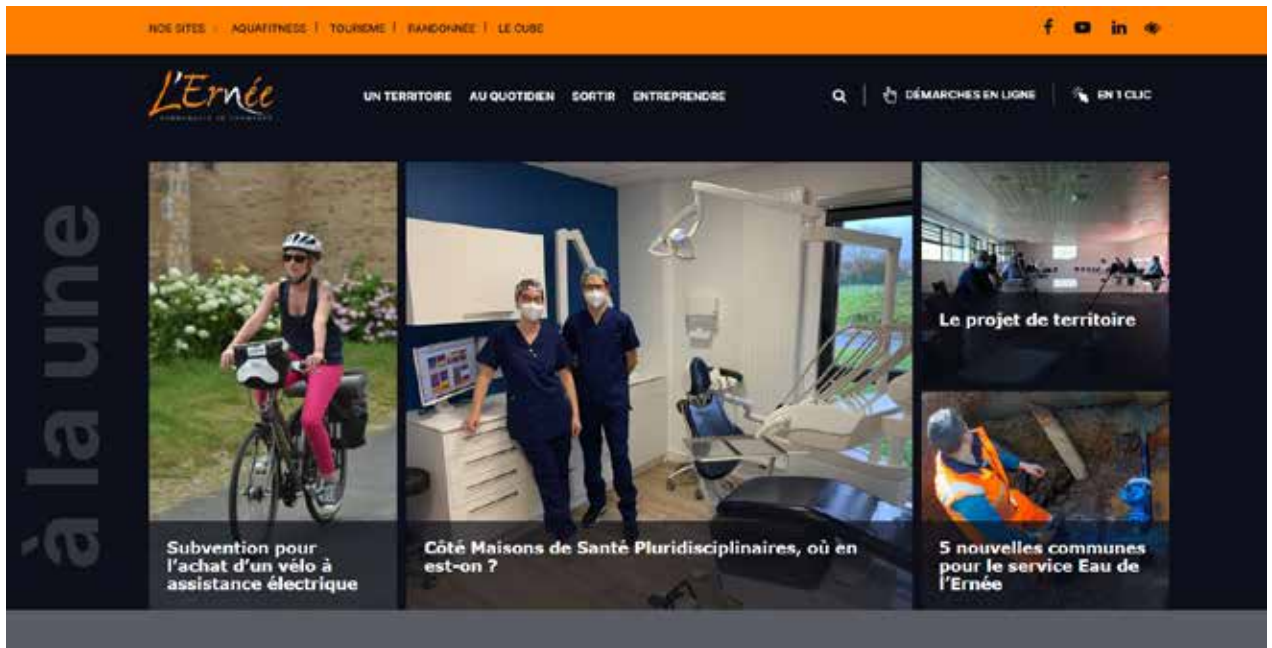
NOS SITES : AQUAFITNESS | TOURISME | RANDONNEE | LE CUBE

L'Ernée
COMMUNAUTÉ DE COMMUNES

UN TERRITOIRE AU QUOTIDIEN SORTIR ENTREPRENDRE

DÉMARCHES EN LIGNE

EN 1 CLIC

à la une

Subvention pour l'achat d'un vélo à assistance électrique

Côté Maisons de Santé Pluridisciplinaires, où en est-on ?

Le projet de territoire

5 nouvelles communes pour le service Eau de l'Ernée